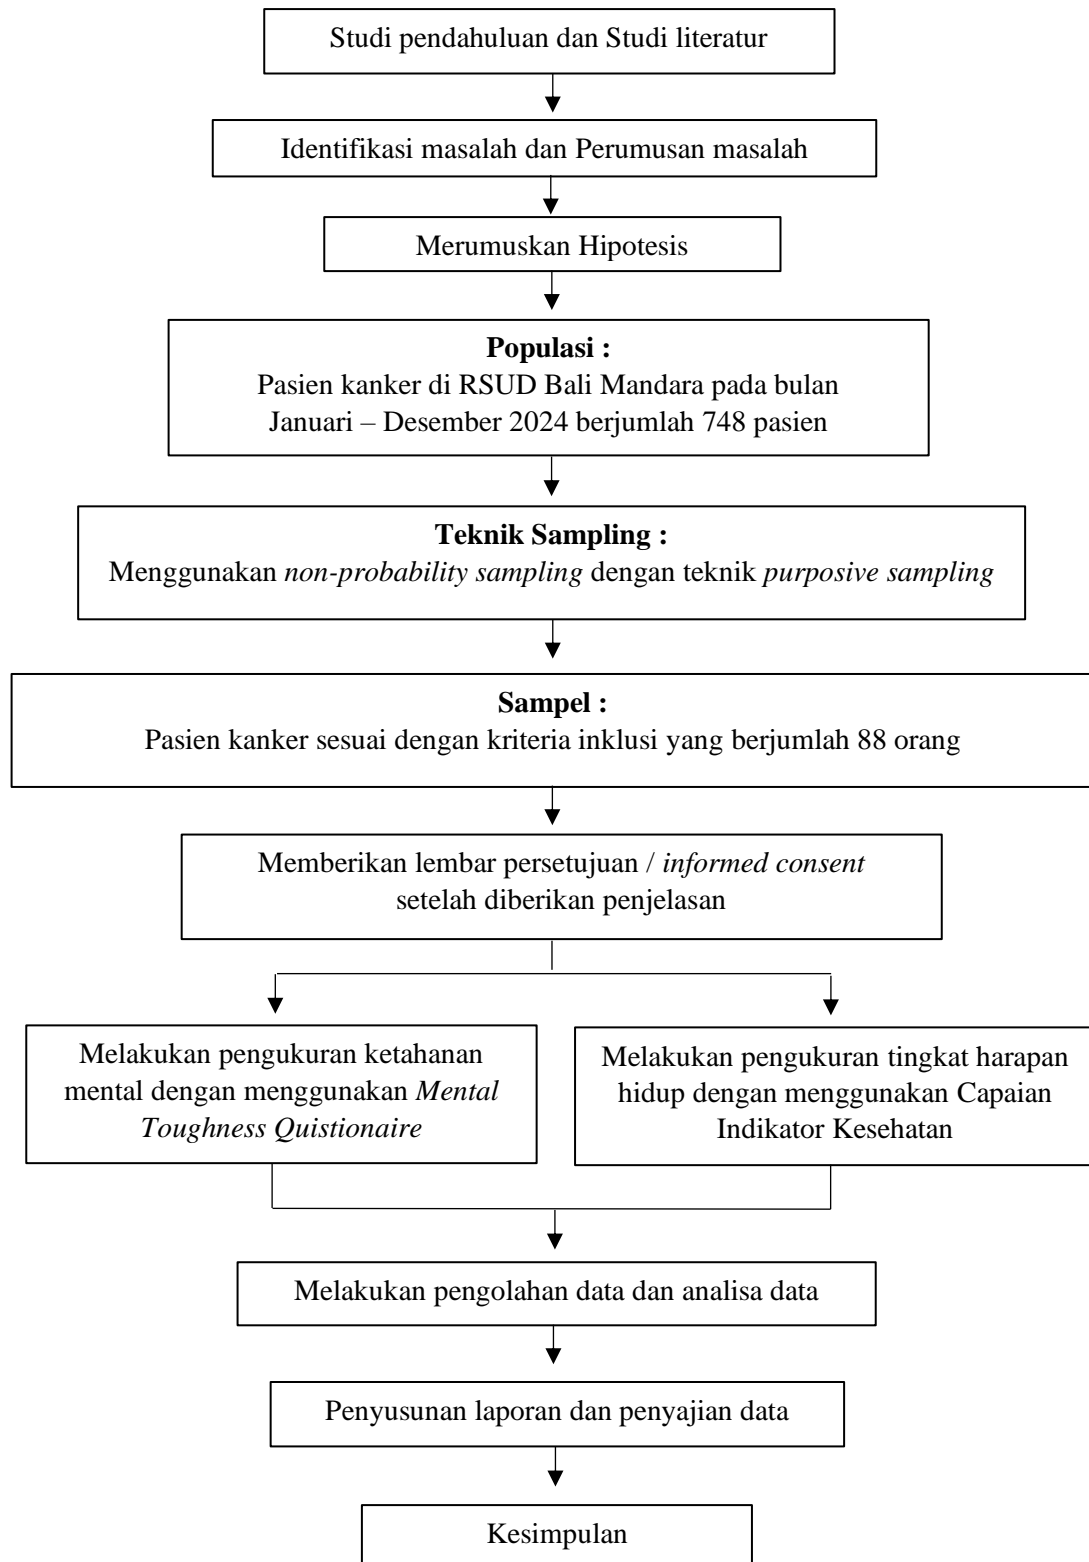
Studi pendahuluan dan Studi literatur

Identifikasi masalah dan Perumusan masalah

Merumuskan Hipotesis

**Populasi :**
Pasien kanker di RSUD Bali Mandara pada bulan Januari – Desember 2024 berjumlah 748 pasien

**Teknik Sampling :**
Menggunakan *non-probability sampling* dengan teknik *purposive sampling*

**Sampel :**
Pasien kanker sesuai dengan kriteria inklusi yang berjumlah 88 orang

Memberikan lembar persetujuan / *informed consent* setelah diberikan penjelasan

Melakukan pengukuran ketahanan mental dengan menggunakan *Mental Toughness Quistionaire*

Melakukan pengukuran tingkat harapan hidup dengan menggunakan Capaian Indikator Kesehatan

Melakukan pengolahan data dan analisa data

Penyusunan laporan dan penyajian data

Kesimpulan